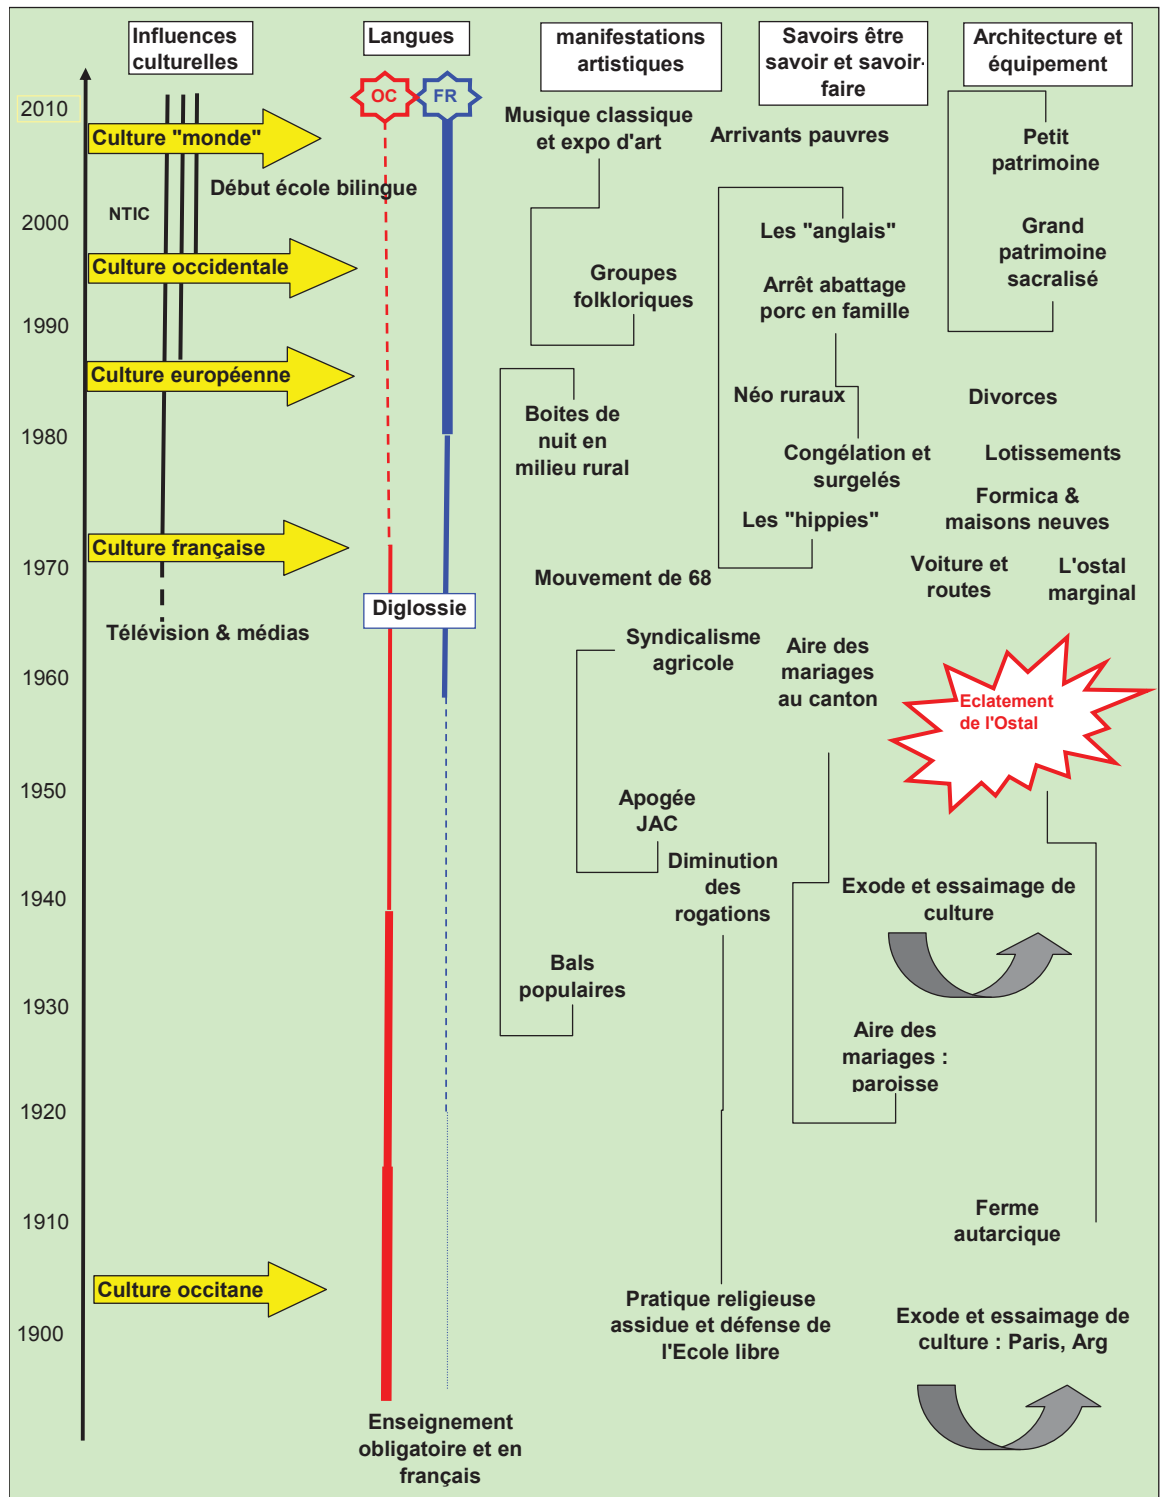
Influences culturelles

Langues

manifestations artistiques

Savoirs être savoir et savoir-faire

Architecture et équipement

OC

FR

2010

Culture "monde"

Début école bilingue

NTIC

2000

Culture occidentale

1990

Culture européenne

1980

Culture française

1970

Télévision & médias

Diglossie

1960

1950

1940

1930

1920

1910

Culture occitane

1900

Enseignement obligatoire et en français

Musique classique et expo d'art

Groupes folkloriques

Boites de nuit en milieu rural

Mouvement de 68

Syndicalisme agricole

Apogée JAC

Diminution des rogations

Bals populaires

Pratique religieuse assidue et défense de l'Ecole libre

Arrivants pauvres

Les "anglais"

Arrêt abattage porc en famille

Néo ruraux

Congélation et surgelés

Les "hippies"

Aire des mariages au canton

Exode et essaimage de culture

Aire des mariages : paroisse

Petit patrimoine

Grand patrimoine sacralisé

Divorces

Lotissements

Formica & maisons neuves

Voiture et routes

L'ostal marginal

Eclatement de l'Ostal

Ferme autarcique

Exode et essaimage de culture : Paris, Arg